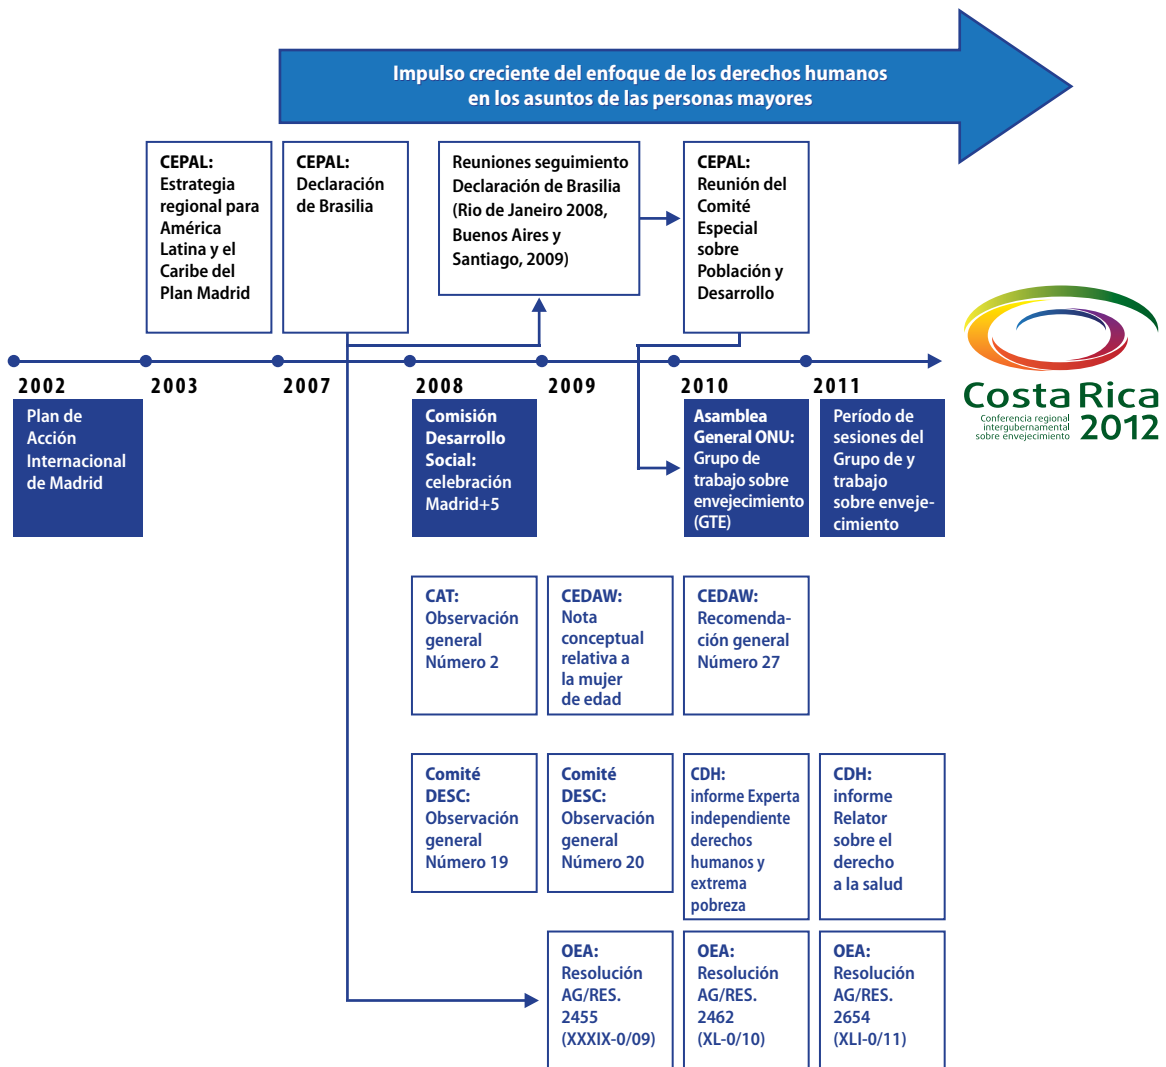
Impulso creciente del enfoque de los derechos humanos en los asuntos de las personas mayores

CEPAL: Estrategia regional para América Latina y el Caribe del Plan Madrid

CEPAL: Declaración de Brasilia

Reuniones seguimiento Declaración de Brasilia (Rio de Janeiro 2008, Buenos Aires y Santiago, 2009)

CEPAL: Reunión del Comité Especial sobre Población y Desarrollo

Costa Rica 2012
Conferencia regional intergubernamental sobre envejecimiento

2002

2003

2007

2008

2009

2010

2011

Plan de Acción Internacional de Madrid

Comisión Desarrollo Social: celebración Madrid+5

Asamblea General ONU: Grupo de trabajo sobre envejecimiento (GTE)

Período de sesiones del Grupo de y trabajo sobre envejecimiento

CAT: Observación general Número 2

CEDAW: Nota conceptual relativa a la mujer de edad

CEDAW: Recomendación general Número 27

Comité DESC: Observación general Número 19

Comité DESC: Observación general Número 20

CDH: informe Experta independiente derechos humanos y extrema pobreza

CDH: informe Relator sobre el derecho a la salud

OEA: Resolución AG/RES. 2455 (XXXIX-0/09)

OEA: Resolución AG/RES. 2462 (XL-0/10)

OEA: Resolución AG/RES. 2654 (XLI-0/11)